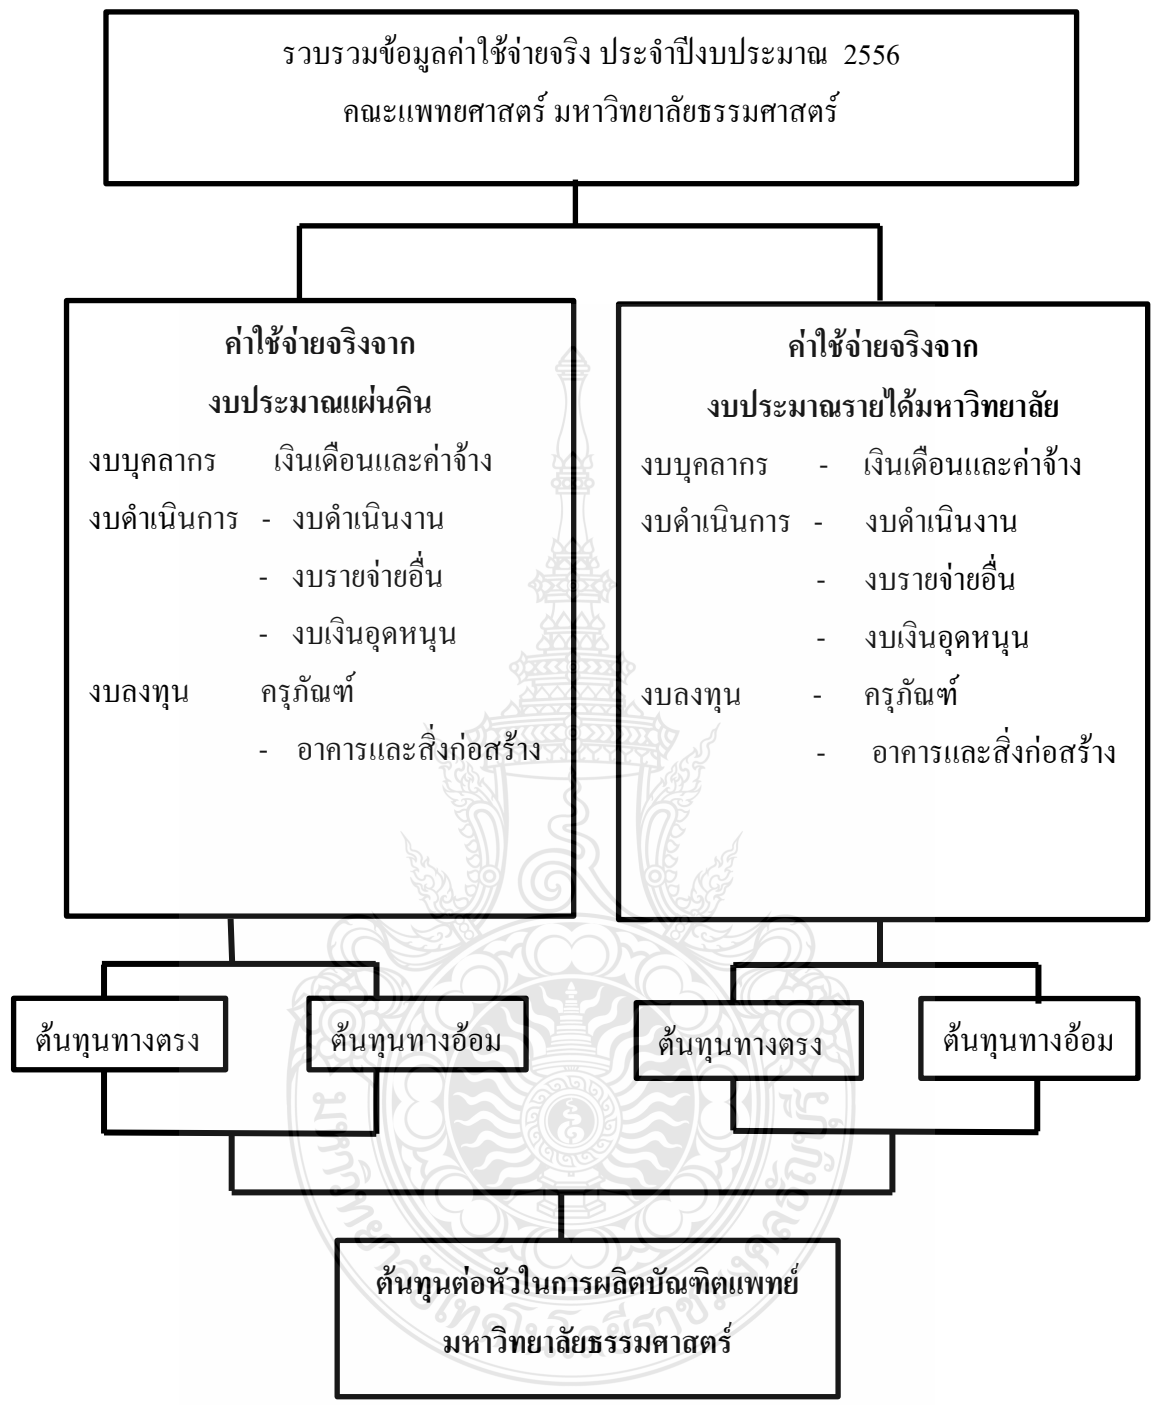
รวบรวมข้อมูลค่าใช้จ่ายจริง ประจำปีงบประมาณ 2556
คณะแพทยศาสตร์ มหาวิทยาลัยธรรมศาสตร์

ค่าใช้จ่ายจริงจาก
งบประมาณแผ่นดิน
งบบุคลากร เงินเดือนและค่าจ้าง
งบดำเนินการ - งบดำเนินงาน
- งบรายจ่ายอื่น
- งบเงินอุดหนุน
งบลงทุน ครุภัณฑ์
- อาคารและสิ่งก่อสร้าง

ค่าใช้จ่ายจริงจาก
งบประมาณรายได้มหาวิทยาลัย
งบบุคลากร - เงินเดือนและค่าจ้าง
งบดำเนินการ - งบดำเนินงาน
- งบรายจ่ายอื่น
- งบเงินอุดหนุน
งบลงทุน - ครุภัณฑ์
- อาคารและสิ่งก่อสร้าง

ต้นทุนทางตรง

ต้นทุนทางอ้อม

ต้นทุนทางตรง

ต้นทุนทางอ้อม

ต้นทุนต่อหัวในการผลิตบัณฑิตแพทย์
มหาวิทยาลัยธรรมศาสตร์